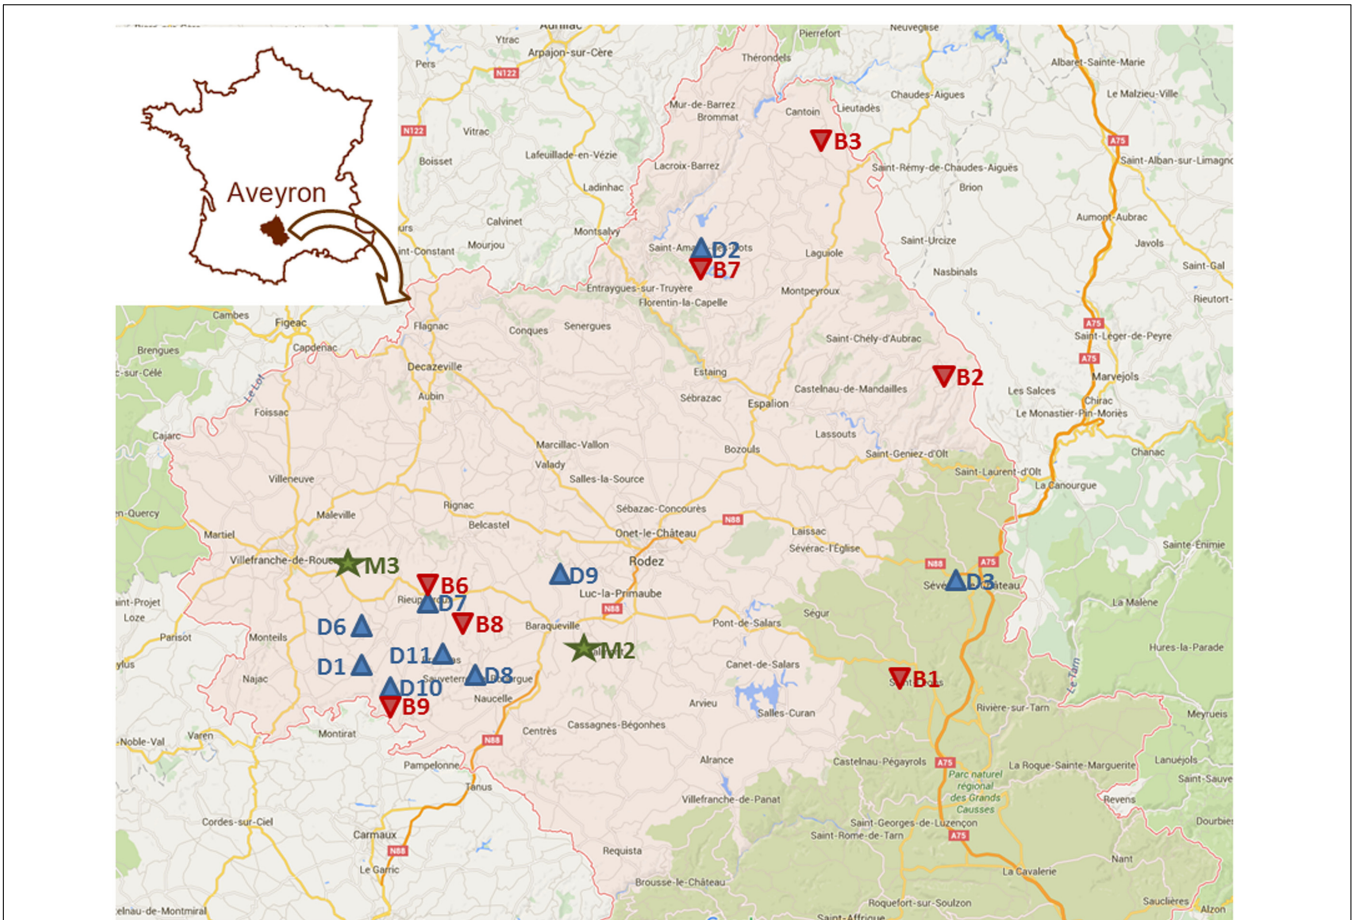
Aveyron

Aurillac
Ytrac
Arpajon-sur-Cère
Pers
N122
Pierrefort
Neuvéglise
Thérondels
Albaret-Sainte-Marie
Le Malzieu-Ville
Mur-de-Barrez
Brommat
Cantoin
Lieutadès
Chaudes-Aigues
B3
Vitrac
N122
Boisset
Lafeuillade-en-Vézie
Lacroix-Barrez
Saint-Rémy-de-Chaudes-Aigues
Brion
Saint-Alban-sur-Limagnole
A75
Ladinhac
Calvinet
Montsalvy
Aumont-Aubrac
Javols
Saint-Constant
Mourjou
Saint-Amans-des-Cots
D2
B7
Laguiole
Saint-Urcize
Nasbinals
Saint-Gal
Entraygues-sur-Truyère
Florentin-la-Capelle
Montpeyroux
Rieutort-
Cambes
Figeac
Flagnac
Conques
Senergues
A75
Saint-Léger-de-Peyre
Brengues
Capdenac
Saint-Chély-d'Aubrac
A75
c-sur-Célé
Decazeville
Estaing
B2
Marvejols
Castelnau-de-Mandailles
Les Salces
Aubin
Sébrazac
Espalion
Chirac
Foissac
Le Monastier-Pin-Moriès
Le Lot
Cajarc
Marcillac-Vallon
Lassouts
Bozouls
Valady
Saint-Geniez-d'Olt
Chanac
Salles-la-Source
Saint-Laurent-d'Olt
Villeneuve
La Canourgue
Rignac
Sébazac-Concourès
Maleville
Belcastel
en-Quercy
N88
Laissac
Martiel
Onet-le-Château
Sévérac-l'Église
Sainte-Enimie
Villefranche-de-Rouergue
M3
Rodez
N88
A75
B6
D9
Sévérac-le-Château
D3
aint-Projet
Rieupeyroux
D7
Luc-la-Primaube
La Malène
Loze
N88
Ségur
D6
B8
Pont-de-Salars
Parisot
Monteils
Baraqueville
M2
Hures-la-Parade
D11
D1
Najac
D8
Sauveterre-de-Rouergue
Canet-de-Salars
B1
ylus
D10
Naucelle
Arvieu
Salles-Curan
Rivière-sur-Tarn
Le Tarn
Meyrueis
B9
Centrès
Noble-Val
Varen
Montirat
N88
Cassagnes-Bégonhes
Alrance
Castelnau-Pégayrols
A75
La Roque-Sainte-Marguerite
Lanuéjols
Pampelonne
Parc naturel régional des Grands Causses
Saint-Sauveur
Tanus
Villefranche-de-Panat
Revens
Cordes-sur-Ciel
Saint-Georges-de-Luzençon
Dourbies
Carmaux
Saint-Rome-de-Tarn
A75
N88
Requista
Nant
Le Garric
La Cavalerie
Brousse-le-Château
elnau-de-Montmiral
Roquefort-sur-Soulzon
Sauclières
Saint-Affrique
Alzon